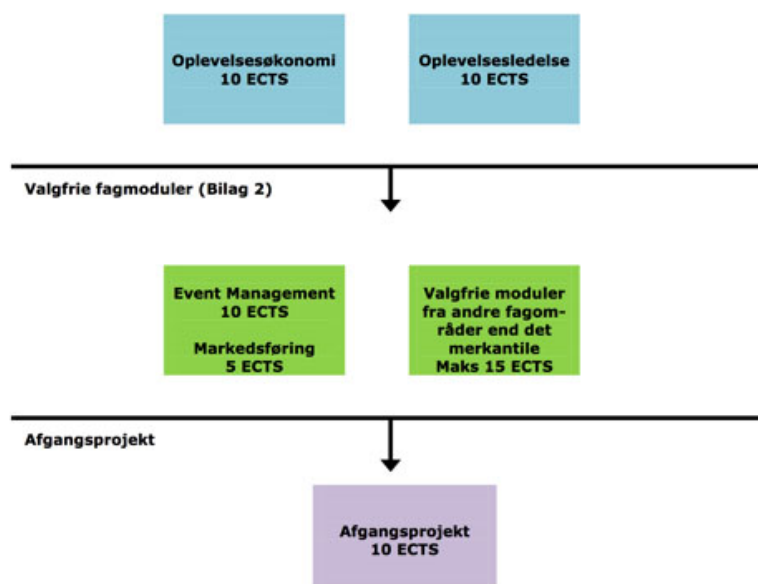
Oplevelsesøkonomi
10 ECTS

Oplevelsesledelse
10 ECTS

Valgfrie fagmoduler (Bilag 2)

Event Management
10 ECTS

Markedsføring
5 ECTS

Valgfrie moduler fra andre fagområder end det merkantile
Maks 15 ECTS

Afgangsprojekt

Afgangsprojekt
10 ECTS